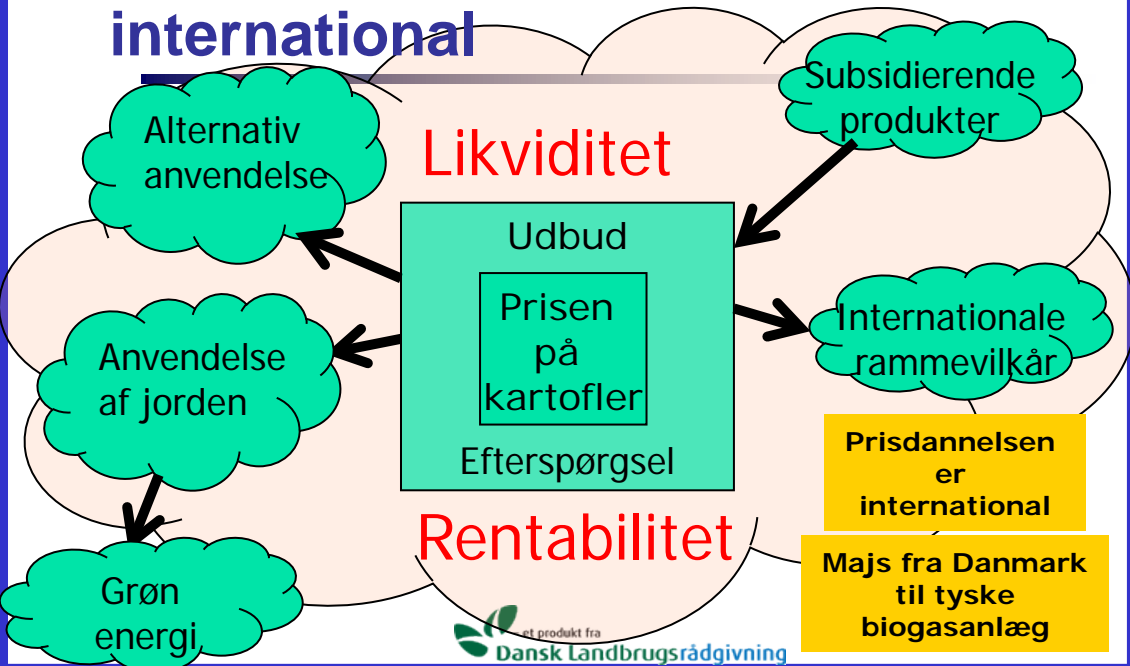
international

Alternativ anvendelse

Likviditet

Subsidierende produkter

Udbud

Prisen på kartofler

Efterspørgsel

Internationale rammevilkår

Anvendelse af jorden

Prisdannelsen er international

Rentabilitet

Majs fra Danmark til tyske biogasanlæg

Grøn energi

et produkt fra
Dansk Landbrugsrådgivning